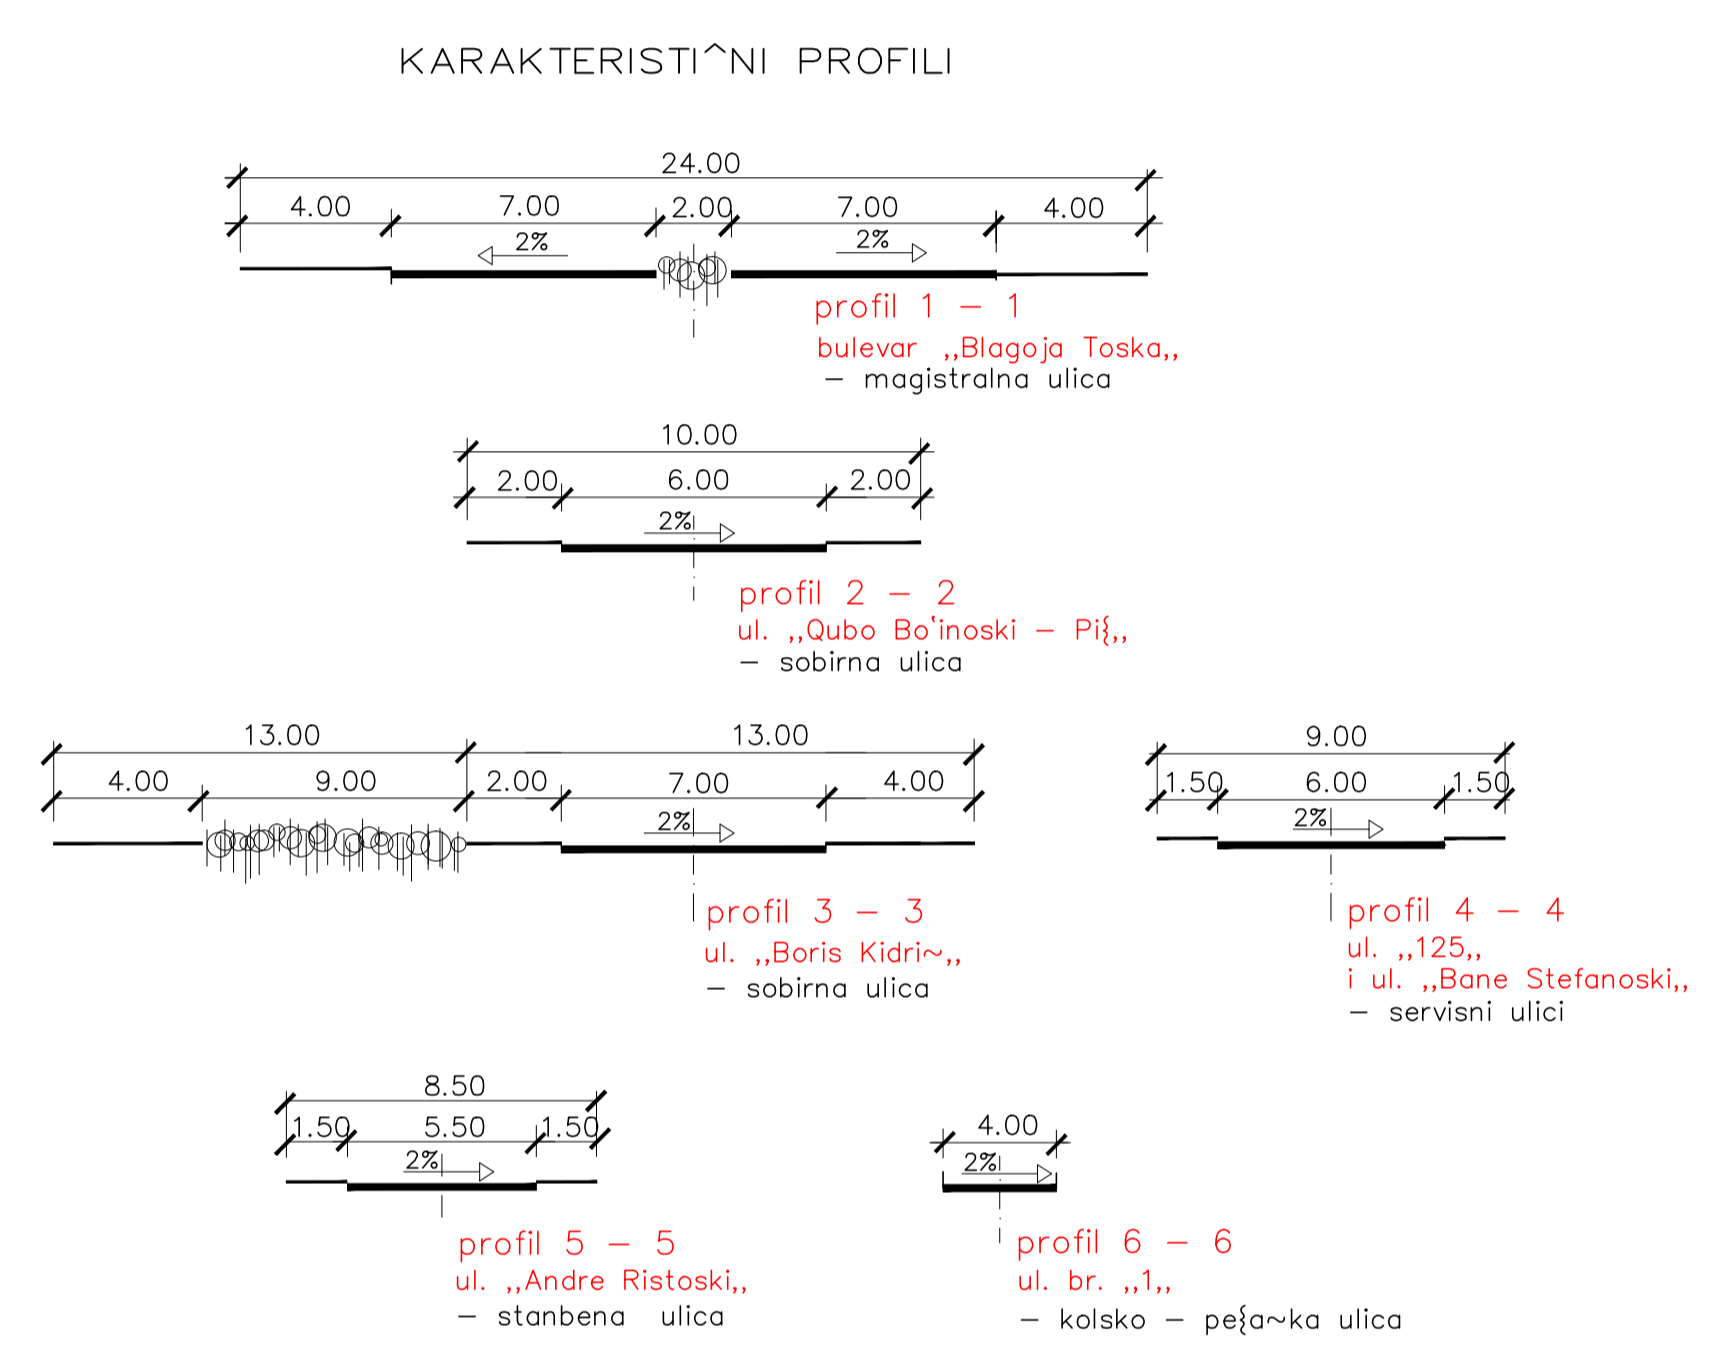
KARAKTERISTI^NI PROFILI

24.00
4.00 7.00 2.00 7.00 4.00
2% 2%
profil 1 – 1
bulevar ,,Blagoja Toska,,
– magistralna ulica

10.00
2.00 6.00 2.00
2%
profil 2 – 2
ul. ,,Qubo Bo'inoski – Pi{,,
– sobirna ulica

13.00 13.00
4.00 9.00 2.00 7.00 4.00
2%
profil 3 – 3
ul. ,,Boris Kidri~,,
– sobirna ulica

9.00
1.50 6.00 1.50
2%
profil 4 – 4
ul. ,,125,,
i ul. ,,Bane Stefanoski,,
– servisni ulici

8.50
1.50 5.50 1.50
2%
profil 5 – 5
ul. ,,Andre Ristoski,,
– stanbena ulica

4.00
2%
profil 6 – 6
ul. br. ,,1,,
– kolsko – pe{a~ka ulica